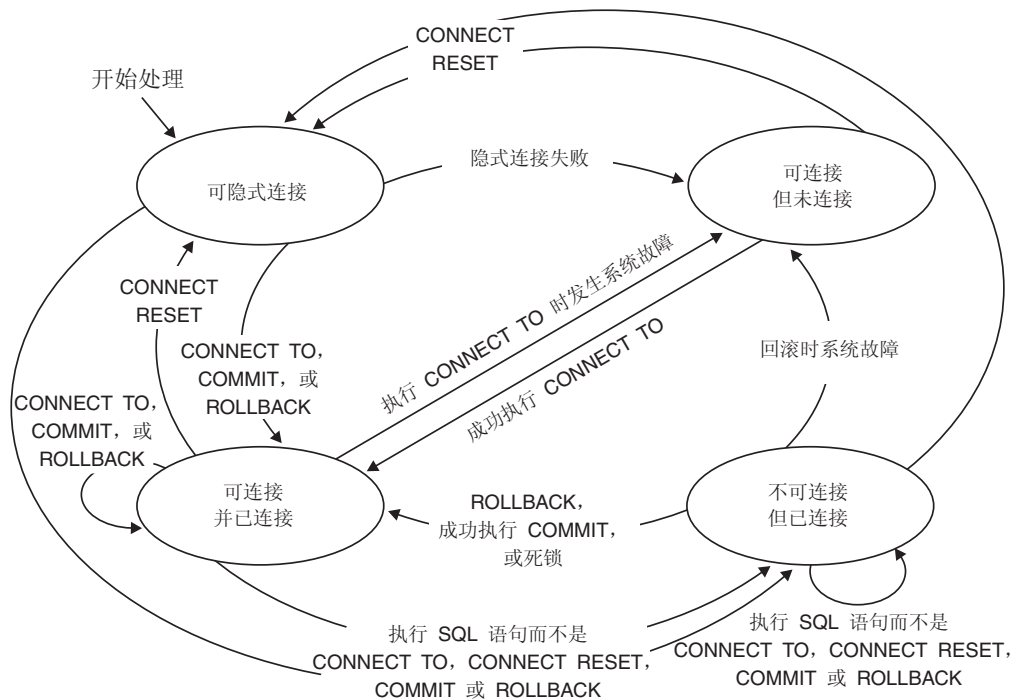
CONNECT RESET

开始处理

可隐式连接

隐式连接失败

可连接
但未连接

CONNECT RESET

CONNECT TO，COMMIT，或 ROLLBACK

执行 CONNECT TO 时发生系统故障

成功执行 CONNECT TO

回滚时系统故障

CONNECT TO，COMMIT，或 ROLLBACK

可连接
并已连接

ROLLBACK，成功执行 COMMIT，或死锁

不可连接
但已连接

执行 SQL 语句而不是 CONNECT TO，CONNECT RESET，COMMIT 或 ROLLBACK

执行 SQL 语句而不是 CONNECT TO，CONNECT RESET，COMMIT 或 ROLLBACK